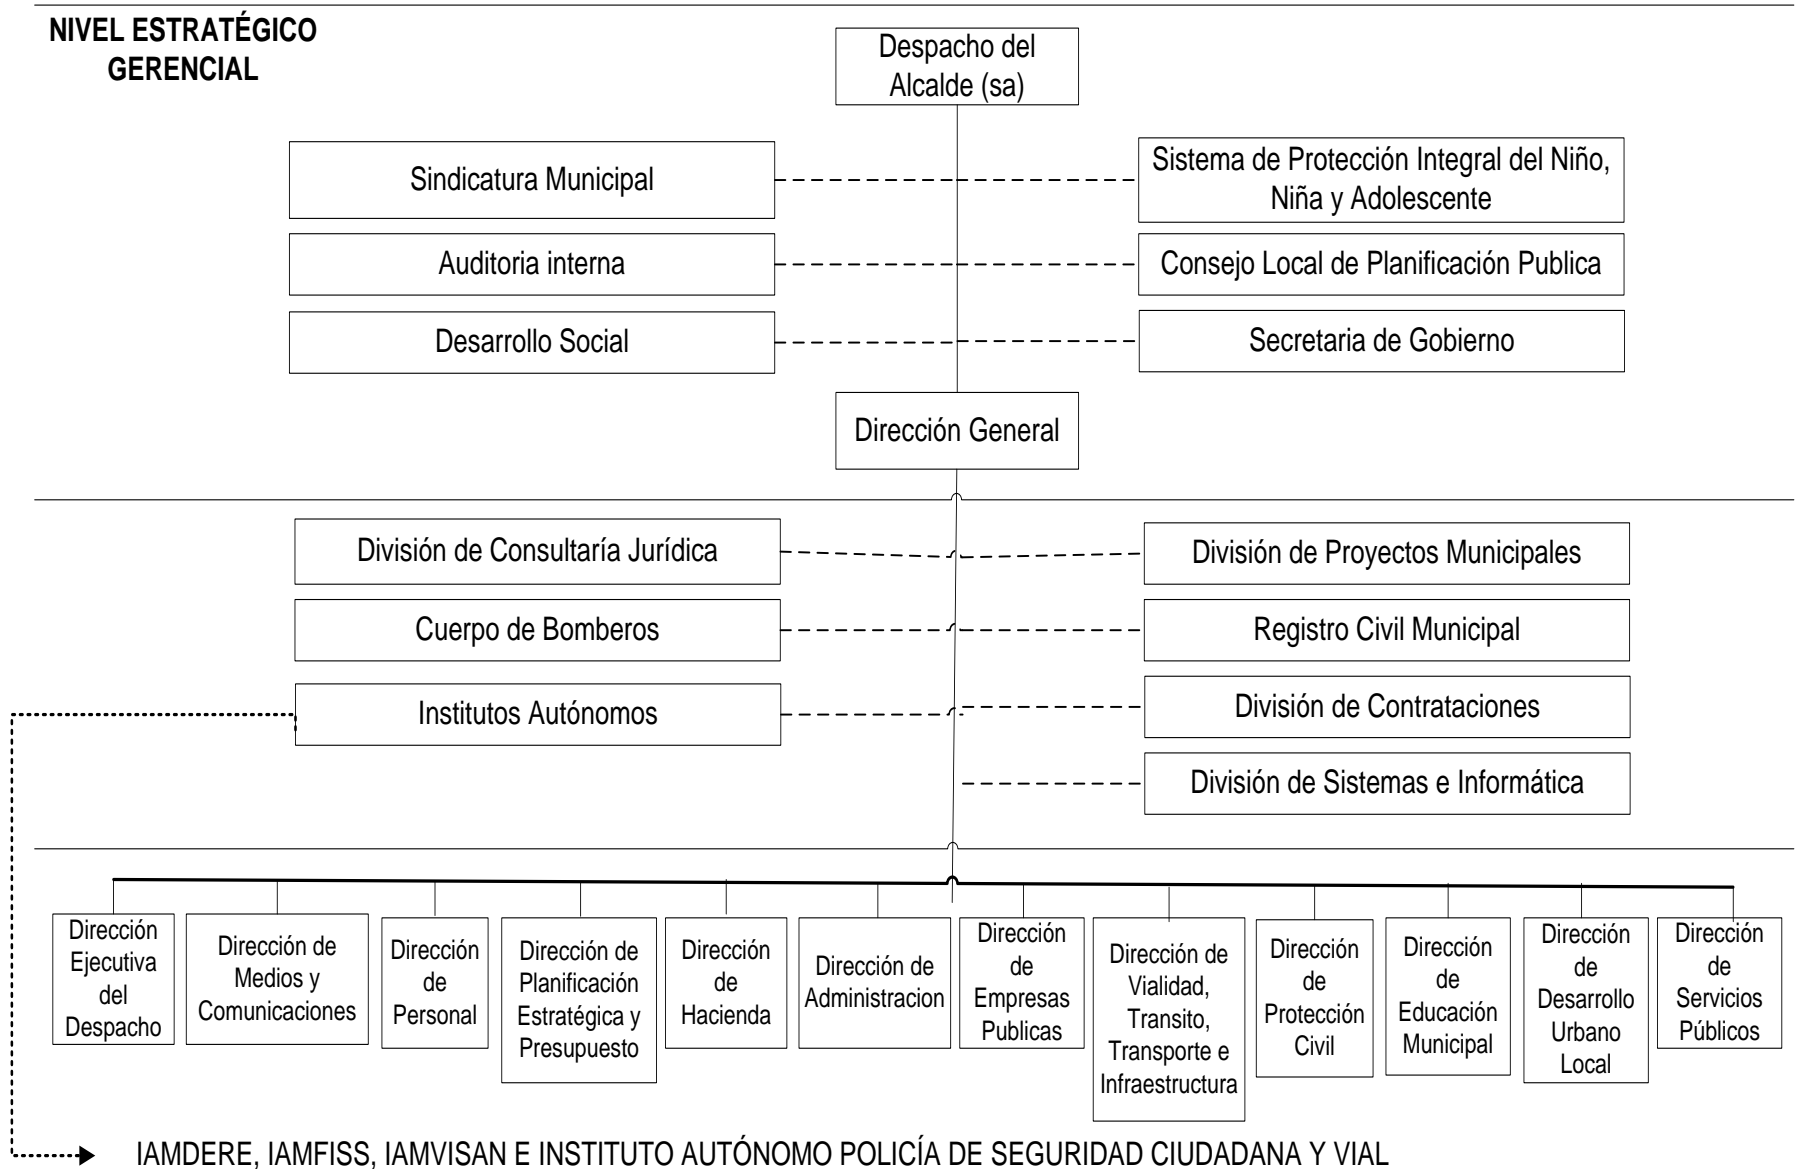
NIVEL ESTRATÉGICO GERENCIAL

Despacho del Alcalde (sa)

Sindicatura Municipal

Sistema de Protección Integral del Niño, Niña y Adolescente

Auditoria interna

Consejo Local de Planificación Publica

Desarrollo Social

Secretaria de Gobierno

Dirección General

División de Consultaría Jurídica

División de Proyectos Municipales

Cuerpo de Bomberos

Registro Civil Municipal

Institutos Autónomos

División de Contrataciones

División de Sistemas e Informática

Dirección Ejecutiva del Despacho

Dirección de Medios y Comunicaciones

Dirección de Personal

Dirección de Planificación Estratégica y Presupuesto

Dirección de Hacienda

Dirección de Administracion

Dirección de Empresas Publicas

Dirección de Vialidad, Transito, Transporte e Infraestructura

Dirección de Protección Civil

Dirección de Educación Municipal

Dirección de Desarrollo Urbano Local

Dirección de Servicios Públicos

IAMDERE, IAMFISS, IAMVISAN E INSTITUTO AUTÓNOMO POLICÍA DE SEGURIDAD CIUDADANA Y VIAL